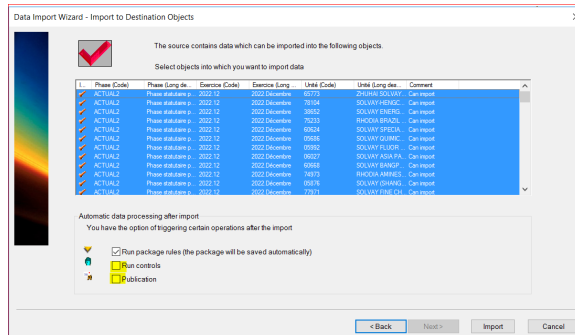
Data Import Wizard - Import to Destination Objects

The source contains data which can be imported into the following objects.

Select objects into which you want to import data

| I... | Phase (Code) | Phase (Long de... | Exercice (Code) | Exercice (Long ... | Unité (Code) | Unité (Long des... | Comment |
|---|---|---|---|---|---|---|---|
| | ACTUAL2 | Phase statutaire p... | 2022.12 | 2022.Décembre | 65773 | ZHUHAI SOLVAY... | Can import |
| | ACTUAL2 | Phase statutaire p... | 2022.12 | 2022.Décembre | 78104 | SOLVAY HENGC... | Can import |
| | ACTUAL2 | Phase statutaire p... | 2022.12 | 2022.Décembre | 38652 | SOLVAY ENERG... | Can import |
| | ACTUAL2 | Phase statutaire p... | 2022.12 | 2022.Décembre | 76233 | RHODIA BRAZIL... | Can import |
| | ACTUAL2 | Phase statutaire p... | 2022.12 | 2022.Décembre | 60624 | SOLVAY SPECIA... | Can import |
| | ACTUAL2 | Phase statutaire p... | 2022.12 | 2022.Décembre | 05686 | SOLVAY QUIMIC... | Can import |
| | ACTUAL2 | Phase statutaire p... | 2022.12 | 2022.Décembre | 05992 | SOLVAY FLUOR... | Can import |
| | ACTUAL2 | Phase statutaire p... | 2022.12 | 2022.Décembre | 06027 | SOLVAY ASIA PA... | Can import |
| | ACTUAL2 | Phase statutaire p... | 2022.12 | 2022.Décembre | 60668 | SOLVAY BANGP... | Can import |
| | ACTUAL2 | Phase statutaire p... | 2022.12 | 2022.Décembre | 74973 | RHODIA AMINES... | Can import |
| | ACTUAL2 | Phase statutaire p... | 2022.12 | 2022.Décembre | 05876 | SOLVAY (SHANG... | Can import |
| | ACTUAL2 | Phase statutaire p... | 2022.12 | 2022.Décembre | 77971 | SOLVAY FINE CH... | Can import |

Automatic data processing after import

You have the option of triggering certain operations after the import

Run package rules (the package will be saved automatically)

Run controls

Publication

< Back | Next > | Import | Cancel